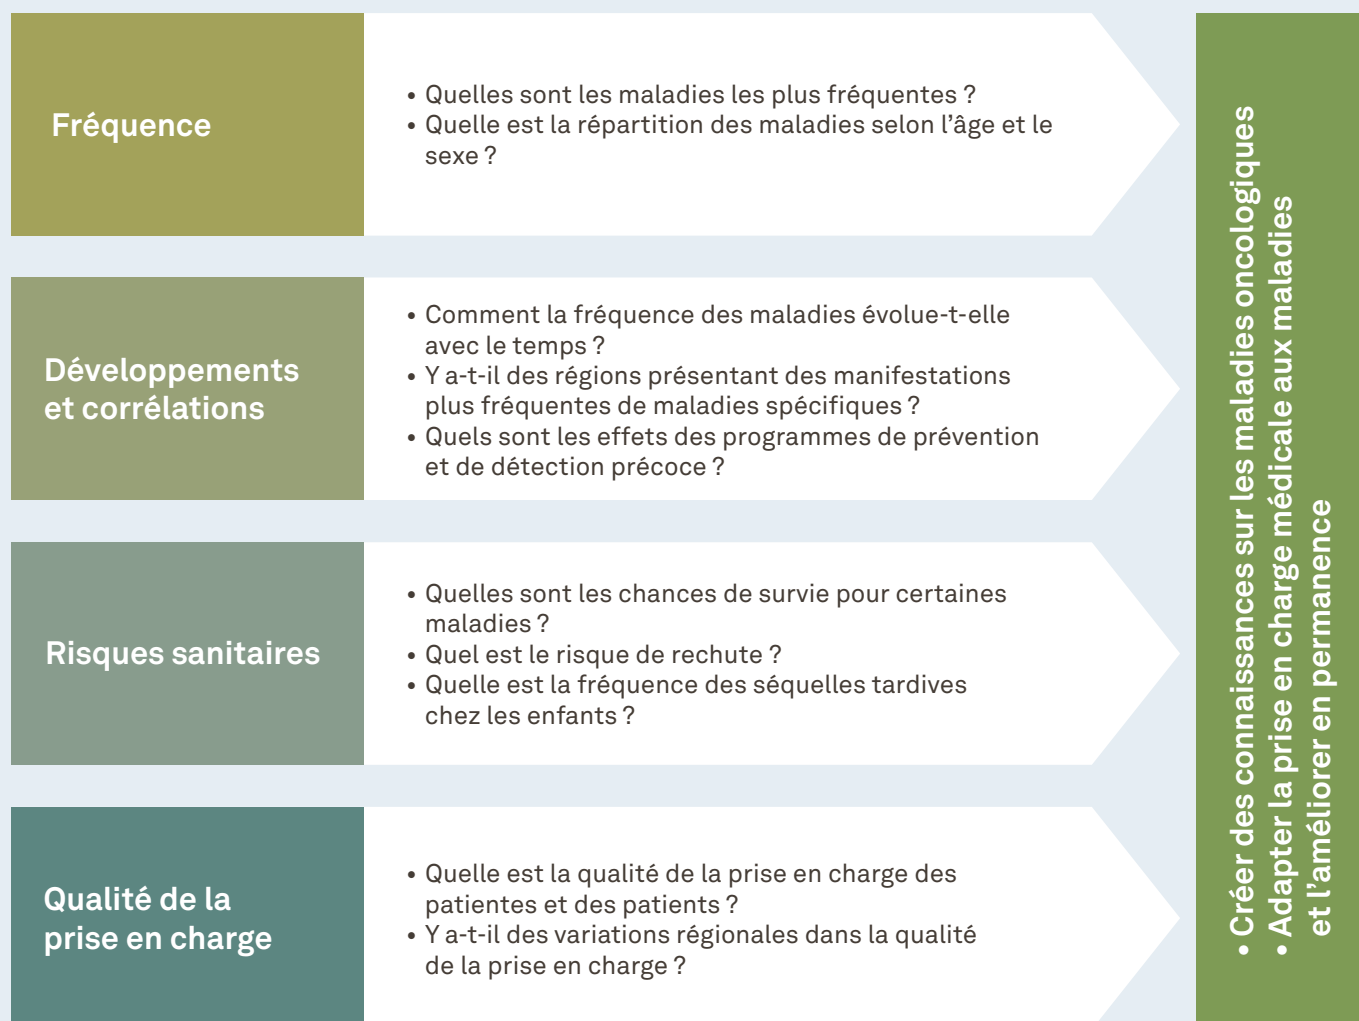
Fréquence

• Quelles sont les maladies les plus fréquentes ?
• Quelle est la répartition des maladies selon l'âge et le sexe ?

Développements et corrélations

• Comment la fréquence des maladies évolue-t-elle avec le temps ?
• Y a-t-il des régions présentant des manifestations plus fréquentes de maladies spécifiques ?
• Quels sont les effets des programmes de prévention et de détection précoce ?

Risques sanitaires

• Quelles sont les chances de survie pour certaines maladies ?
• Quel est le risque de rechute ?
• Quelle est la fréquence des séquelles tardives chez les enfants ?

Qualité de la prise en charge

• Quelle est la qualité de la prise en charge des patientes et des patients ?
• Y a-t-il des variations régionales dans la qualité de la prise en charge ?

• Créer des connaissances sur les maladies oncologiques
• Adapter la prise en charge médicale aux maladies et l'améliorer en permanence